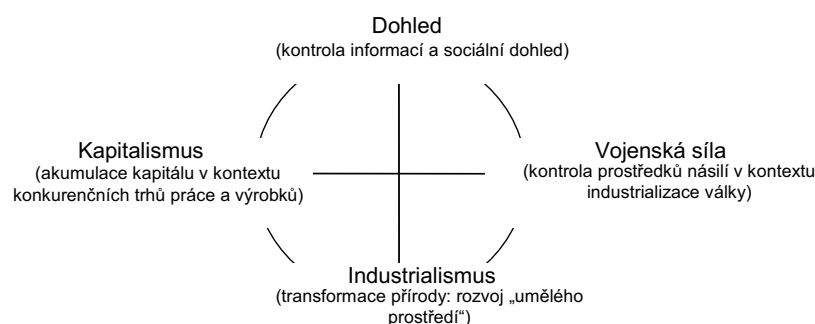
Dohled
(kontrola informací a sociální dohled)

Kapitalismus
(akumulace kapitálu v kontextu konkurenčních trhů práce a výrobků)

Vojenská síla
(kontrola prostředků násilí v kontextu industrializace války)

Industrialismus
(transformace přírody: rozvoj „umělého prostředí“)